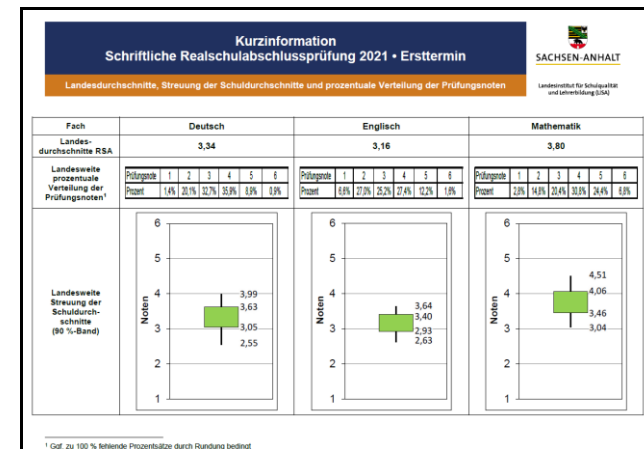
Kurzinformation
Schriftliche Realschulabschlussprüfung 2021 • Ersttermin

SACHSEN-ANHALT

Landesinstitut für Schulqualität und Lehrerbildung (LISA)

Landesdurchschnitte, Streuung der Schuldurchschnitte und prozentuale Verteilung der Prüfungsnoten

| Fach | Deutsch | Englisch | Mathematik |
|---|---|---|---|
| Landesdurchschnitte RSA | 3,34 | 3,16 | 3,80 |

Landesweite prozentuale Verteilung der Prüfungsnoten¹

Deutsch:

| Prüfungsnote | 1 | 2 | 3 | 4 | 5 | 6 |
|---|---|---|---|---|---|---|
| Prozent | 1,4% | 20,1% | 32,7% | 35,9% | 8,9% | 0,9% |

Englisch:

| Prüfungsnote | 1 | 2 | 3 | 4 | 5 | 6 |
|---|---|---|---|---|---|---|
| Prozent | 6,6% | 27,0% | 25,2% | 27,4% | 12,2% | 1,6% |

Mathematik:

| Prüfungsnote | 1 | 2 | 3 | 4 | 5 | 6 |
|---|---|---|---|---|---|---|
| Prozent | 2,8% | 14,8% | 20,4% | 30,8% | 24,4% | 6,8% |

Landesweite Streuung der Schuldurchschnitte (90 %-Band)

Deutsch: 6 5 4 3 2 1 Noten 3,99 3,63 3,05 2,55

Englisch: 6 5 4 3 2 1 Noten 3,64 3,40 2,93 2,63

Mathematik: 6 5 4 3 2 1 Noten 4,51 4,06 3,46 3,04

¹ Ggf. zu 100 % fehlende Prozentsätze durch Rundung bedingt